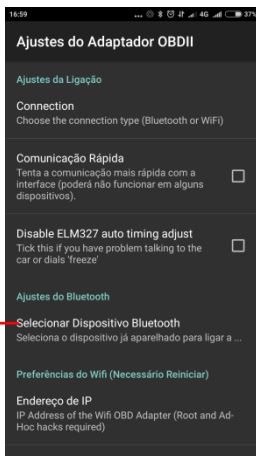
16:59 ... 4G 37%

Ajustes do Adaptador OBDII

Ajustes da Ligação

Connection
Choose the connection type (Bluetooth or WiFi)

Comunicação Rápida
Tenta a comunicação mais rápida com a interface (poderá não funcionar em alguns dispositivos).

Disable ELM327 auto timing adjust
Tick this if you have problem talking to the car or dials 'freeze'

Ajustes do Bluetooth

Selecionar Dispositivo Bluetooth
Seleciona o dispositivo já aparelhado para ligar a ...

Preferências do Wifi (Necessário Reiniciar)

Endereço de IP
IP Address of the Wifi OBD Adapter (Root and Ad-Hoc hacks required)